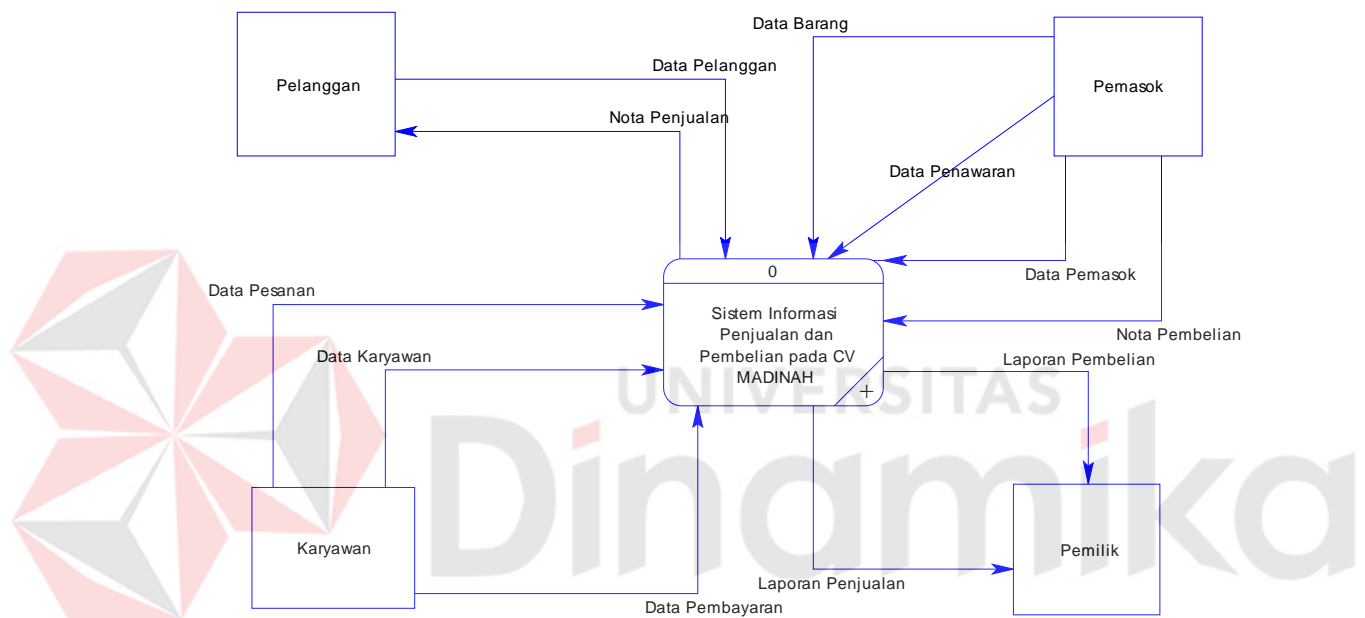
Data Barang

Pelanggan

Data Pelanggan

Pemasok

Nota Penjualan

Data Penawaran

0

Data Pemasok

Data Pesanan

Sistem Informasi Penjualan dan Pembelian pada CV MADINAH

Nota Pembelian

Data Karyawan

Laporan Pembelian

UNIVERSITAS

Dinamika

Karyawan

Pemilik

Laporan Penjualan

Data Pembayaran